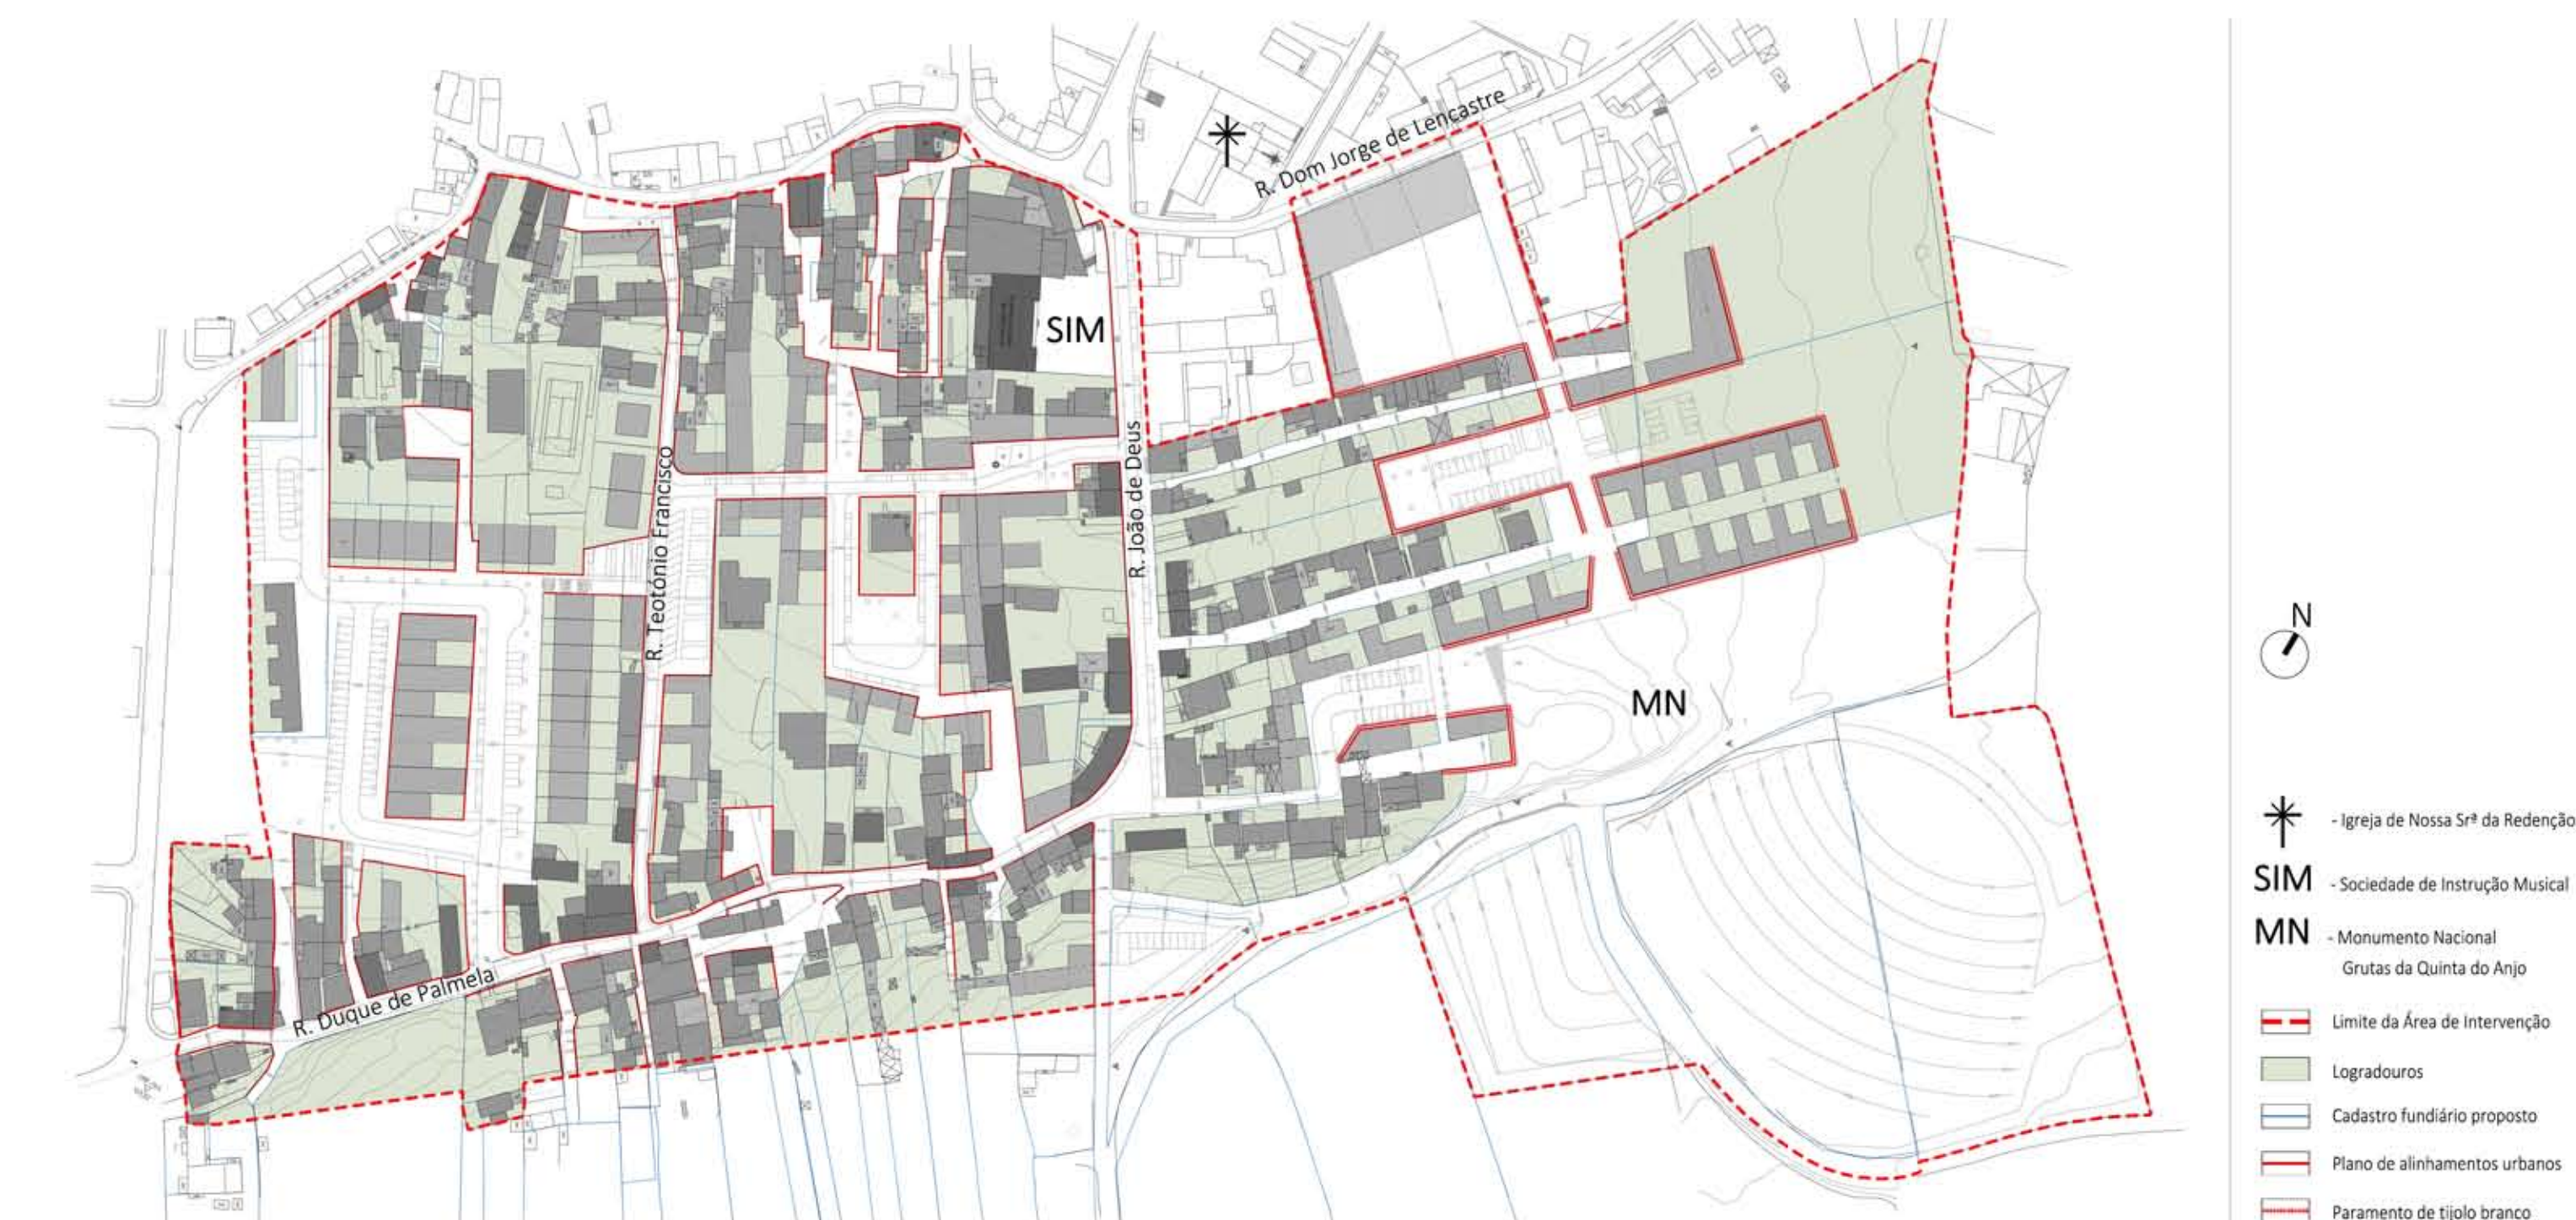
R. Dom Jorge de Lencastre

SIM

R. Teotónio Francisco

R. João de Deus

MN

R. Duque de Palmela

N

- Igreja de Nossa Srª da Redenção

SIM - Sociedade de Instrução Musical

MN - Monumento Nacional Grutas da Quinta do Anjo

Limite da Área de Intervenção

Logradouros

Cadastro fundiário proposto

Plano de alinhamentos urbanos

Paramento de tijolo branco